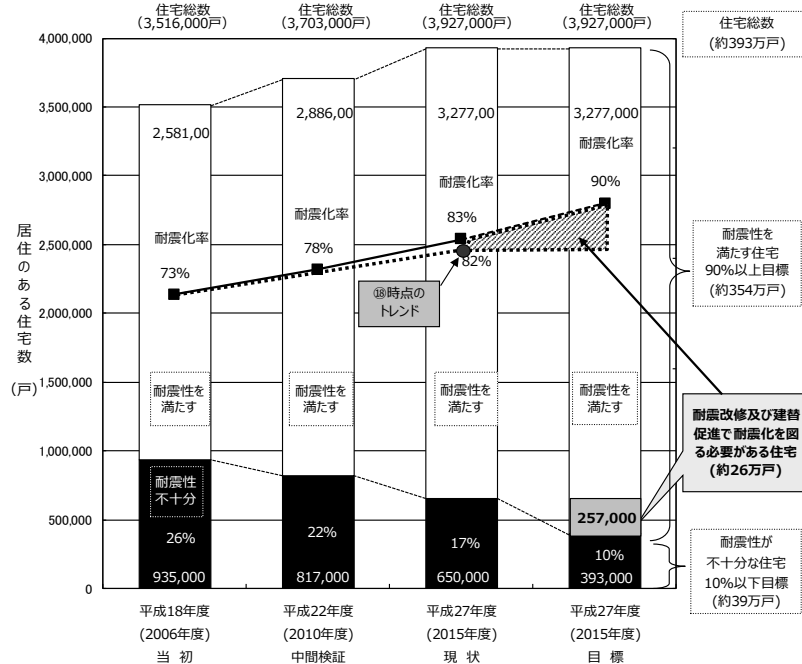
住宅総数
(3,516,000戸)

住宅総数
(3,703,000戸)

住宅総数
(3,927,000戸)

住宅総数
(3,927,000戸)

住宅総数
(約393万戸)

4,000,000
3,500,000
3,000,000
2,500,000
2,000,000
1,500,000
1,000,000
500,000
0

居住のある住宅数
(戸)

2,581,00
2,886,00
3,277,00
3,277,000

耐震化率
73%

耐震化率
78%

耐震化率
83%

耐震化率
90%

82%

⑱時点の
トレンド

耐震性を
満たす住宅
90%以上目標
(約354万戸)

耐震性を
満たす

耐震性を
満たす

耐震性を
満たす

耐震性を
満たす

耐震改修及び建替促進で耐震化を図る必要がある住宅
(約26万戸)

耐震性
不十分

257,000

26%
22%
17%
10%

935,000
817,000
650,000
393,000

耐震性が
不十分な住宅
10%以下目標
(約39万戸)

平成18年度
(2006年度)
当 初

平成22年度
(2010年度)
中間検証

平成27年度
(2015年度)
現 状

平成27年度
(2015年度)
目 標